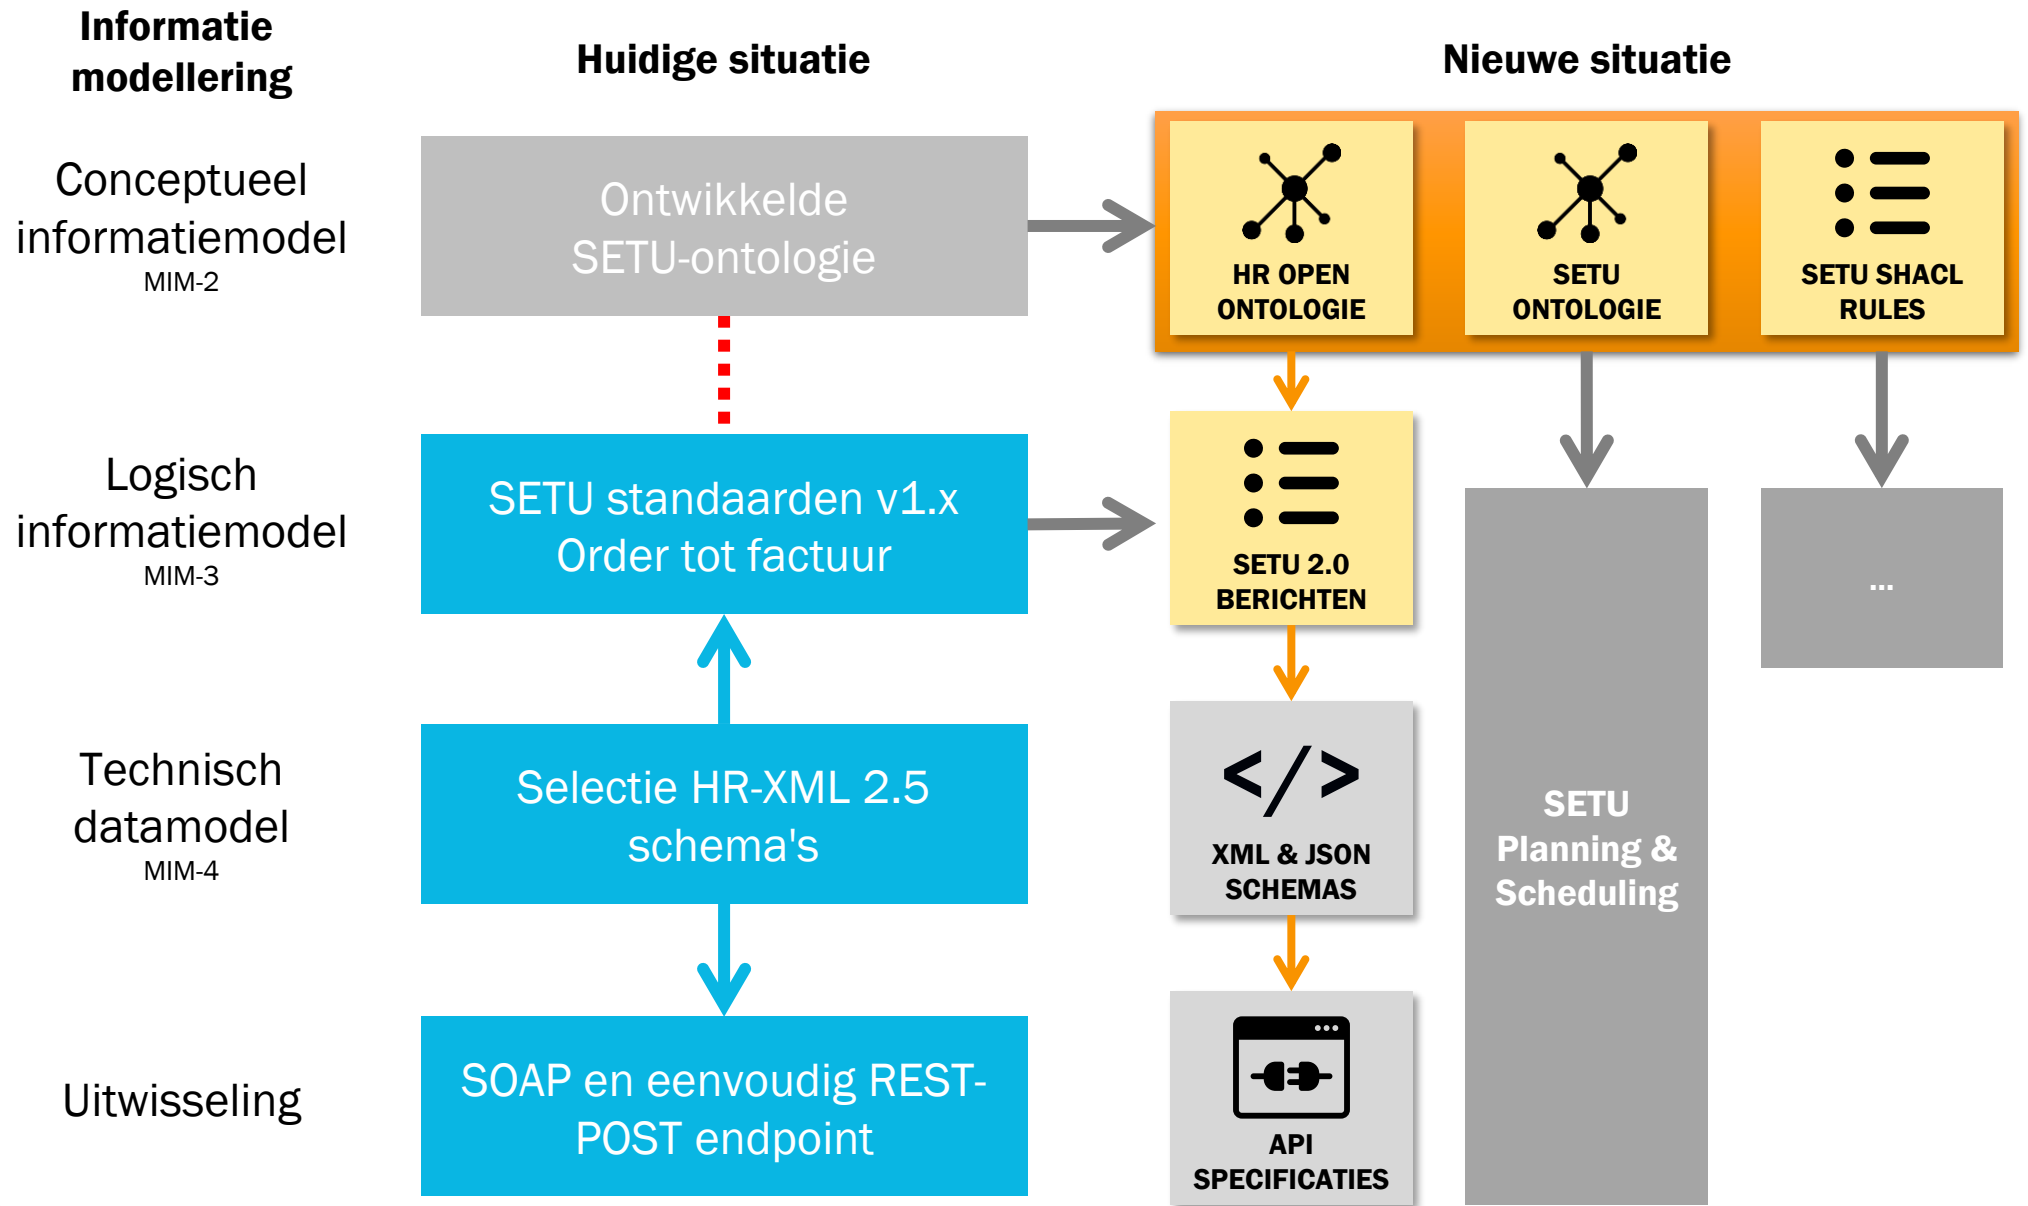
Informatie modellering

Huidige situatie

Nieuwe situatie

Conceptueel informatiemodel
MIM-2

Ontwikkelde SETU-ontologie

HR OPEN ONTOLOGIE

SETU ONTOLOGIE

SETU SHACL RULES

Logisch informatiemodel
MIM-3

SETU standaarden v1.x Order tot factuur

SETU 2.0 BERICHTEN

...

Technisch datamodel
MIM-4

Selectie HR-XML 2.5 schema's

</>

XML & JSON SCHEMAS

SETU Planning & Scheduling

Uitwisseling

SOAP en eenvoudig REST-POST endpoint

API SPECIFICATIES